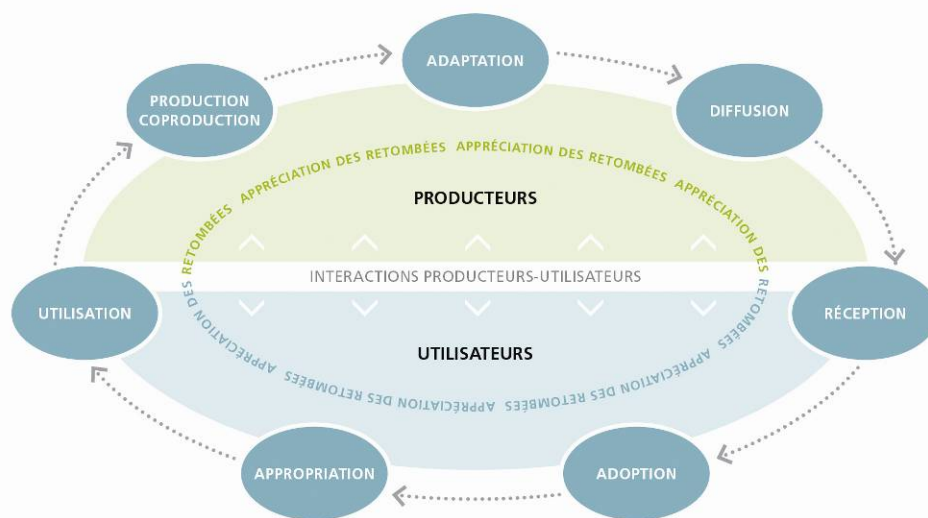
ADAPTATION

PRODUCTION COPRODUCTION

DIFFUSION

RETOMBÉES APPRÉCIATION DES RETOMBÉES APPRÉCIATION DES RETOMBÉES APPRÉCIATION DES

PRODUCTEURS

INTERACTIONS PRODUCTEURS-UTILISATEURS

UTILISATION

RÉCEPTION

DES APPRÉCIATION DES RETOMBÉES APPRÉCIATION DES RETOMBÉES APPRÉCIATION DES RETOMBÉES

UTILISATEURS

APPROPRIATION

ADOPTION